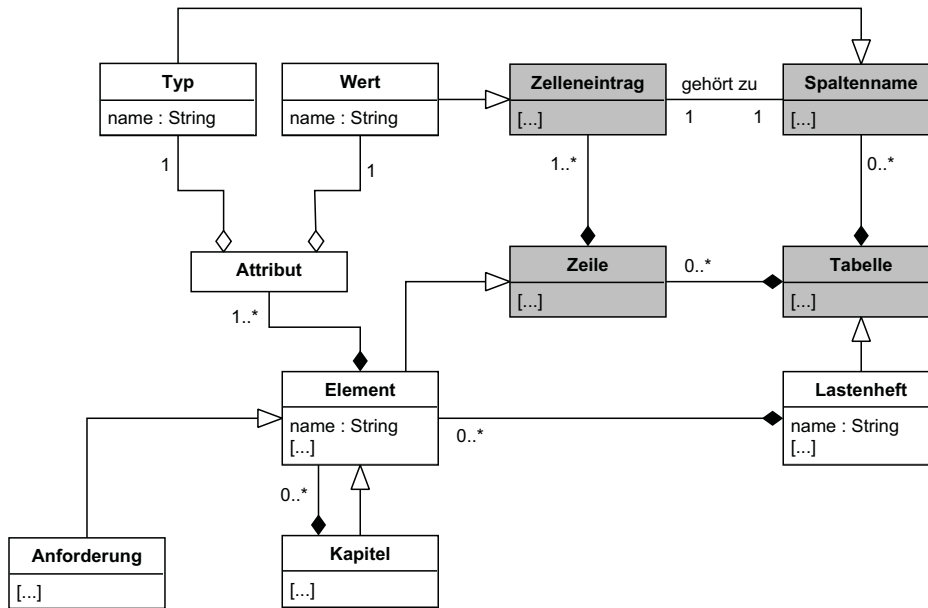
Typ
name : String

Wert
name : String

Zelleneintrag
[...]

gehört zu
1
1

Spaltenname
[...]

1
1
1..*
0..*

Attribut

Zeile
[...]

0..*

Tabelle
[...]

1..*

Element
name : String
[...]

0..*

Lastenheft
name : String
[...]

0..*

Anforderung
[...]

Kapitel
[...]